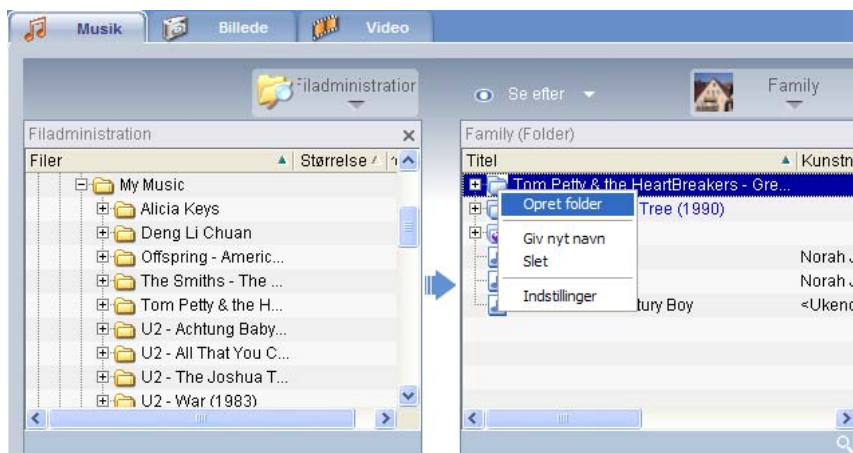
Musik Billede Video

Filadministration

Se efter

Family

Filadministration

Filer Størrelse

My Music
Alicia Keys
Deng Li Chuan
Offspring - Americ...
The Smiths - The ...
Tom Petty & the H...
U2 - Achtung Baby...
U2 - All That You C...
U2 - The Joshua T...
U2 - War (1983)

Family (Folder)

Titel Kunstn

Tom Petty & the HeartBreakers - Gre...
Tree (1990)
Norah J
Norah J
tury Boy <Ukend

Opret folder
Giv nyt navn
Slet
Indstillinger